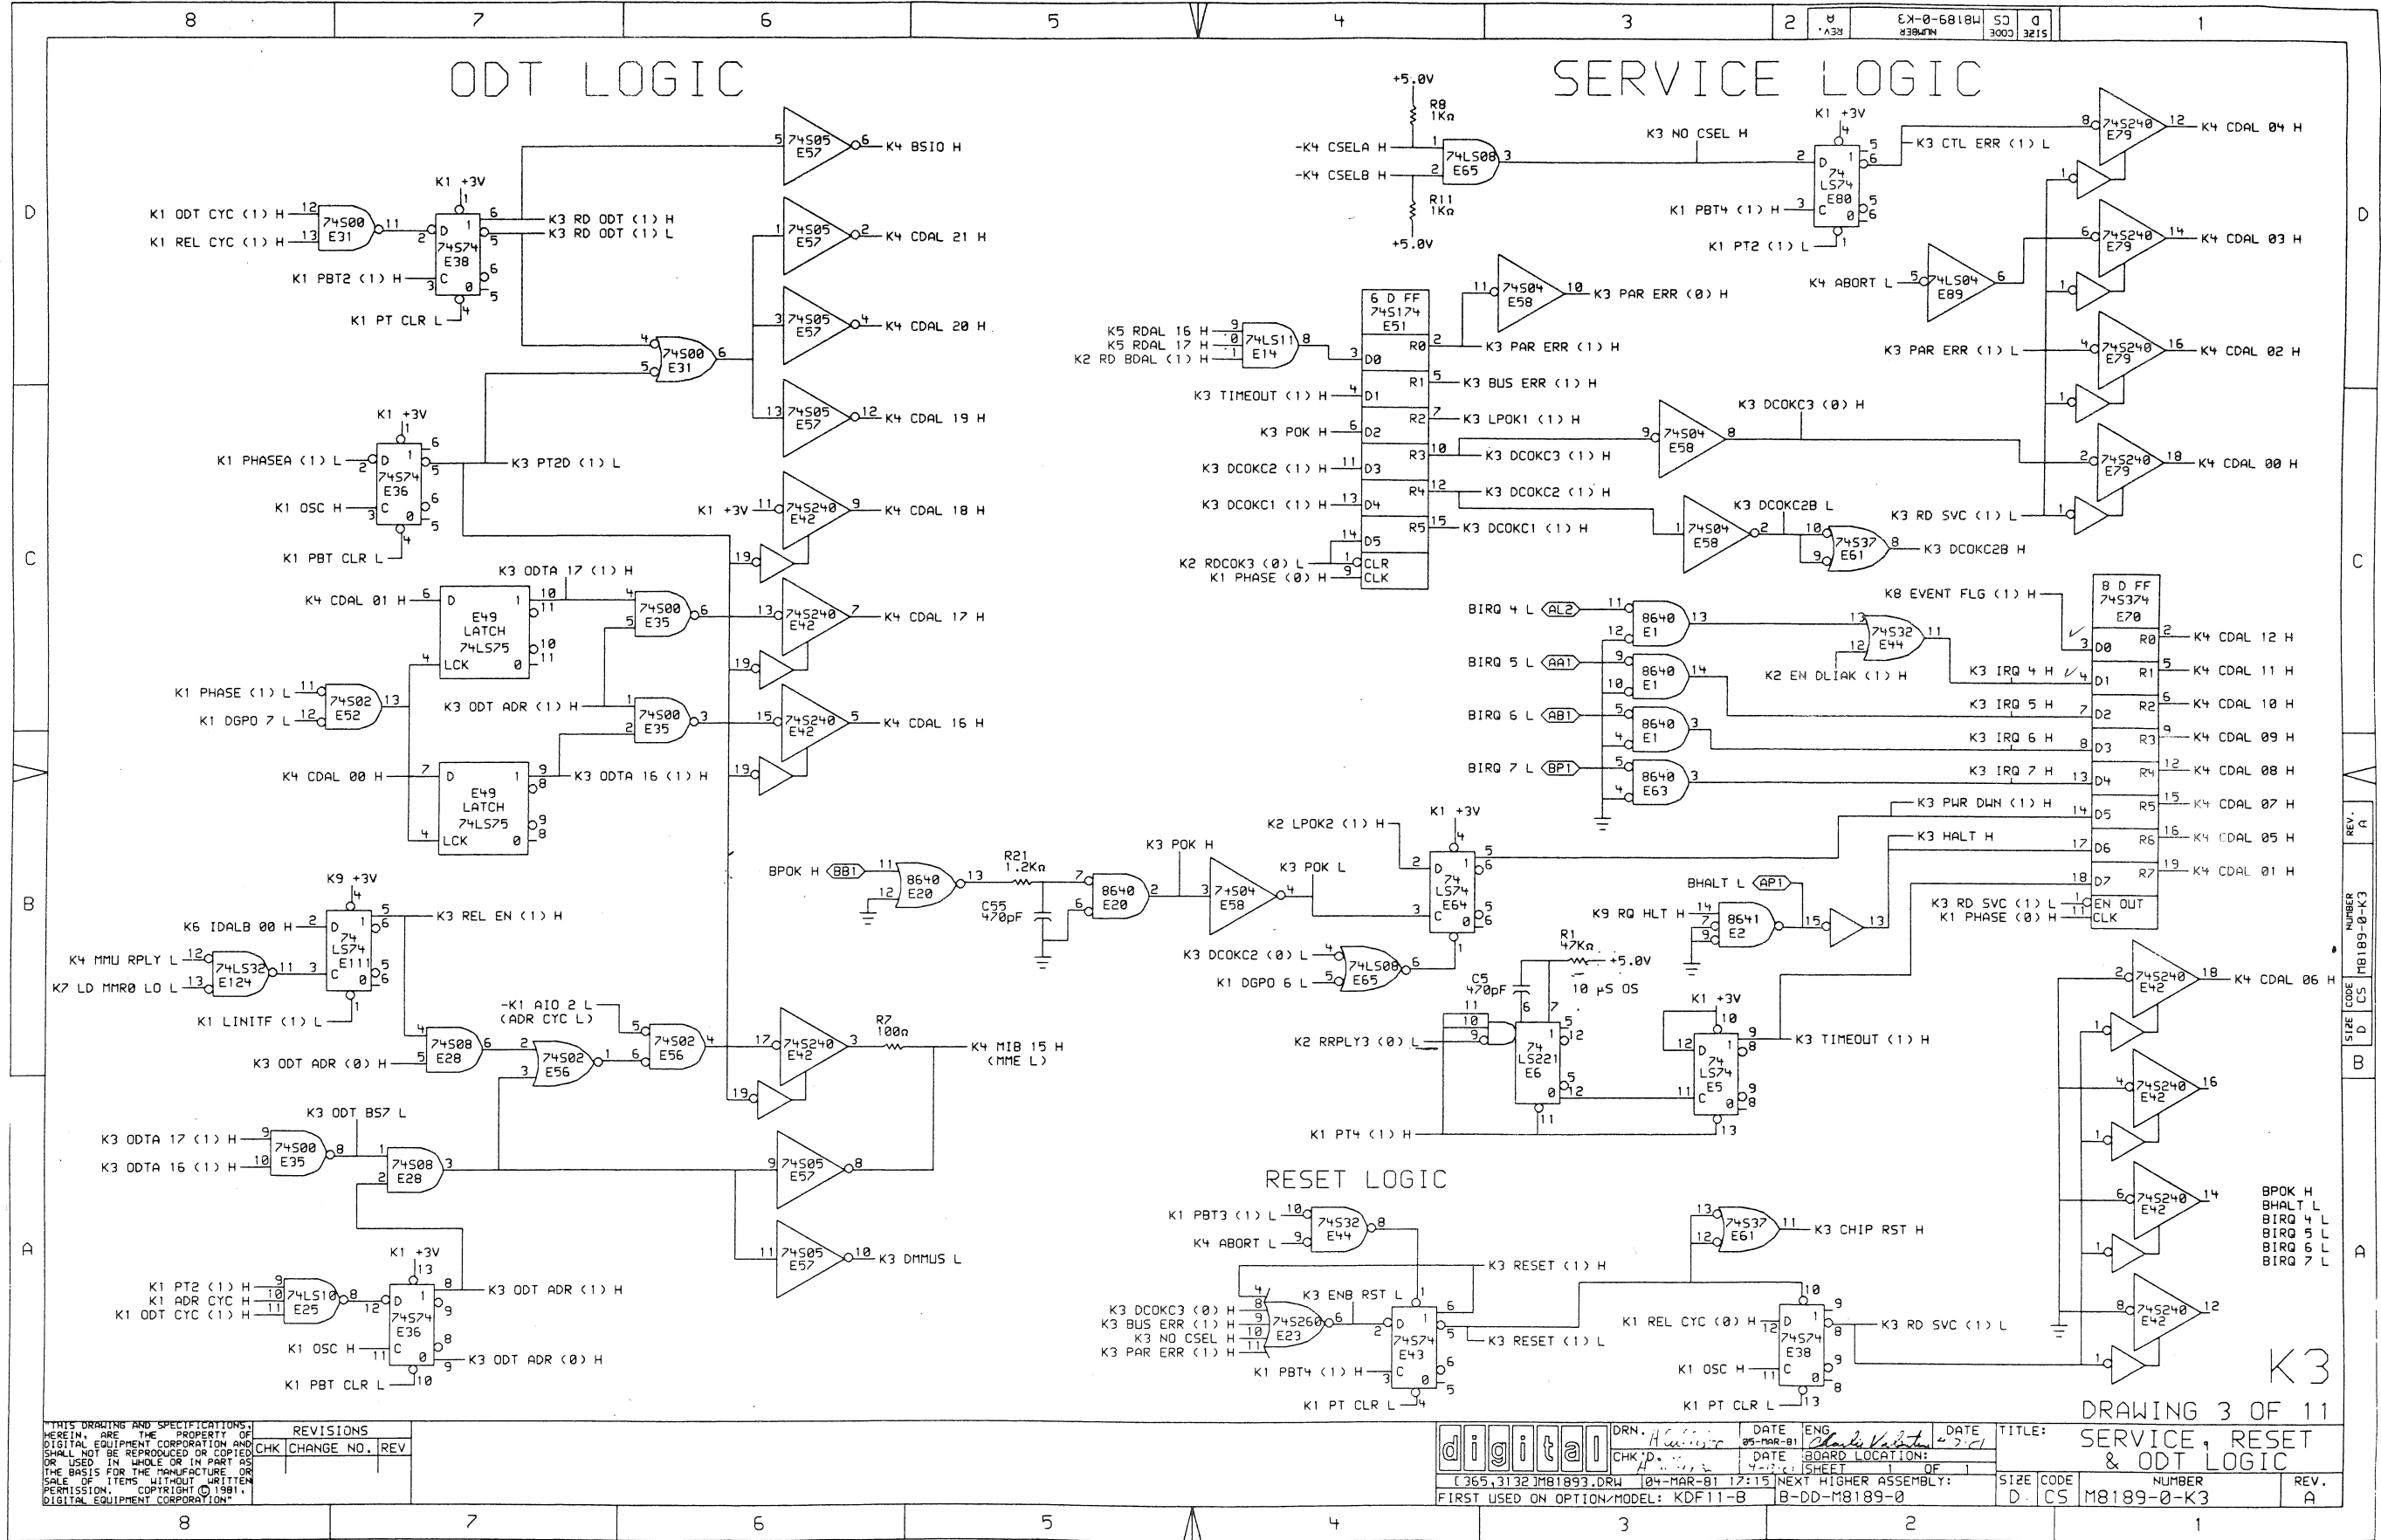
8 7 6 5 4 3 2 1

D CS M8189-0-K3 A
SIZE CODE NUMBER REV.

ODT LOGIC

SERVICE LOGIC

K1 ODT CYC (1) H
K1 REL CYC (1) H
74S00 E31
K1 +3V
74S74 E38
K1 PBT2 (1) H
K1 PT CLR L
K3 RD ODT (1) H
K3 RD ODT (1) L
74S05 E57
K4 BSIO H
74S05 E57
K4 CDAL 21 H
74S05 E57
K4 CDAL 20 H
74S00 E31
74S05 E57
K4 CDAL 19 H
K1 +3V
K1 PHASEA (1) L
74S74 E36
K1 OSC H
K1 PBT CLR L
K3 PT2D (1) L
K1 +3V
74S240 E42
K4 CDAL 18 H
K3 ODTA 17 (1) H
K4 CDAL 01 H
E49 LATCH 74LS75
LCK
74S00 E35
74S240 E42
K4 CDAL 17 H
K1 PHASE (1) L
K1 DGPO 7 L
74S02 E52
K3 ODT ADR (1) H
74S00 E35
74S240 E42
K4 CDAL 16 H
K4 CDAL 00 H
E49 LATCH 74LS75
LCK
K3 ODTA 16 (1) H
K9 +3V
K6 IDALB 00 H
74 LS74 E111
K3 REL EN (1) H
K4 MMU RPLY L
K7 LD MMR0 LO L
74LS32 E124
K1 LINITF (1) L
-K1 AIO 2 L
(ADR CYC L)
74S08 E28
K3 ODT ADR (0) H
74S02 E56
74S02 E56
74S240 E42
R7 100Ω
K4 MIB 15 H
(MME L)
K3 ODT BS7 L
K3 ODTA 17 (1) H
K3 ODTA 16 (1) H
74S00 E35
74S08 E28
74S05 E57
74S05 E57
K3 DMMUS L
K1 +3V
K1 PT2 (1) H
K1 ADR CYC H
K1 ODT CYC (1) H
74LS10 E25
74S74 E36
K3 ODT ADR (1) H
K1 OSC H
K3 ODT ADR (0) H
K1 PBT CLR L

+5.0V
R8 1KΩ
-K4 CSELA H
-K4 CSELB H
74LS08 E65
R11 1KΩ
+5.0V
K3 NO CSEL H
K1 +3V
74 LS74 E80
K1 PBT4 (1) H
K1 PT2 (1) L
K3 CTL ERR (1) L
74S240 E79
K4 CDAL 04 H
74S240 E79
K4 CDAL 03 H
K4 ABORT L
74LS04 E89
74S04 E58
K3 PAR ERR (0) H
6 D FF 74S174 E51
K5 RDAL 16 H
K5 RDAL 17 H
K2 RD BDAL (1) H
74LS11 E14
D0 R0 D1 R1 D2 R2 D3 R3 D4 R4 D5 R5 CLR CLK
K3 PAR ERR (1) H
K3 BUS ERR (1) H
K3 TIMEOUT (1) H
K3 LPOK1 (1) H
K3 POK H
K3 DCOKC2 (1) H
K3 DCOKC3 (1) H
K3 DCOKC1 (1) H
K3 DCOKC2 (1) H
K3 DCOKC1 (1) H
K2 RDCOK3 (0) L
K1 PHASE (0) H
K3 PAR ERR (1) L
74S240 E79
K4 CDAL 02 H
K3 DCOKC3 (0) H
74S04 E58
74S240 E79
K4 CDAL 00 H
K3 DCOKC2B L
74S04 E58
74S37 E61
K3 DCOKC2B H
K3 RD SVC (1) L
K8 EVENT FLG (1) H
8 D FF 74S374 E70
BIRQ 4 L AL2
8640 E1
74S32 E44
K4 CDAL 12 H
BIRQ 5 L AA1
8640 E1
K2 EN DLIAK (1) H
K3 IRQ 4 H
K4 CDAL 11 H
BIRQ 6 L AB1
8640 E1
K3 IRQ 5 H
K4 CDAL 10 H
K3 IRQ 6 H
K4 CDAL 09 H
BIRQ 7 L BP1
8640 E63
K3 IRQ 7 H
K4 CDAL 08 H
K1 +3V
K3 PWR DWN (1) H
K4 CDAL 07 H
K2 LPOK2 (1) H
K3 HALT H
K4 CDAL 05 H
K3 POK H
74 LS74 E64
K4 CDAL 01 H
BPOK H BB1
8640 E20
R21 1.2KΩ
C55 470pF
8640 E20
74S04 E58
K3 POK L
BHALT L AP1
K9 RQ HLT H
8641 E2
K3 RD SVC (1) L
K1 PHASE (0) H
EN OUT CLK
K3 DCOKC2 (0) L
K1 DGPO 6 L
74LS08 E65
R1 47KΩ
+5.0V
C5 470pF
10 µS OS
K1 +3V
74S240 E42
K4 CDAL 06 H
K2 RRPLY3 (0) L
74 LS221 E6
74 LS74 E5
K3 TIMEOUT (1) H
74S240 E42
K1 PT4 (1) H
RESET LOGIC
K1 PBT3 (1) L
K4 ABORT L
74S32 E44
74S37 E61
K3 CHIP RST H
74S240 E42
K3 RESET (1) H
K3 ENB RST L
K3 DCOKC3 (0) H
K3 BUS ERR (1) H
K3 NO CSEL H
K3 PAR ERR (1) H
74S260 E23
74S74 E43
K3 RESET (1) L
K1 PBT4 (1) H
K1 PT CLR L
K1 REL CYC (0) H
74S74 E38
K3 RD SVC (1) L
K1 OSC H
K1 PT CLR L
74S240 E42
BPOK H
BHALT L
BIRQ 4 L
BIRQ 5 L
BIRQ 6 L
BIRQ 7 L
K3
DRAWING 3 OF 11

"THIS DRAWING AND SPECIFICATIONS, HEREIN, ARE THE PROPERTY OF DIGITAL EQUIPMENT CORPORATION AND SHALL NOT BE REPRODUCED OR COPIED OR USED IN WHOLE OR IN PART AS THE BASIS FOR THE MANUFACTURE OR SALE OF ITEMS WITHOUT WRITTEN PERMISSION. COPYRIGHT © 1981, DIGITAL EQUIPMENT CORPORATION"
REVISIONS
CHK CHANGE NO. REV
digital
DRN. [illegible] DATE 05-MAR-81 ENG. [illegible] DATE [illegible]
CHK. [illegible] DATE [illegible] BOARD LOCATION:
SHEET 1 OF 1
[365,3132]M81893.DRW 04-MAR-81 17:15 NEXT HIGHER ASSEMBLY:
FIRST USED ON OPTION/MODEL: KDF11-B B-DD-M8189-0
TITLE: SERVICE, RESET & ODT LOGIC
SIZE D CODE CS NUMBER M8189-0-K3 REV. A
REV. A NUMBER M8189-0-K3 CODE CS SIZE D